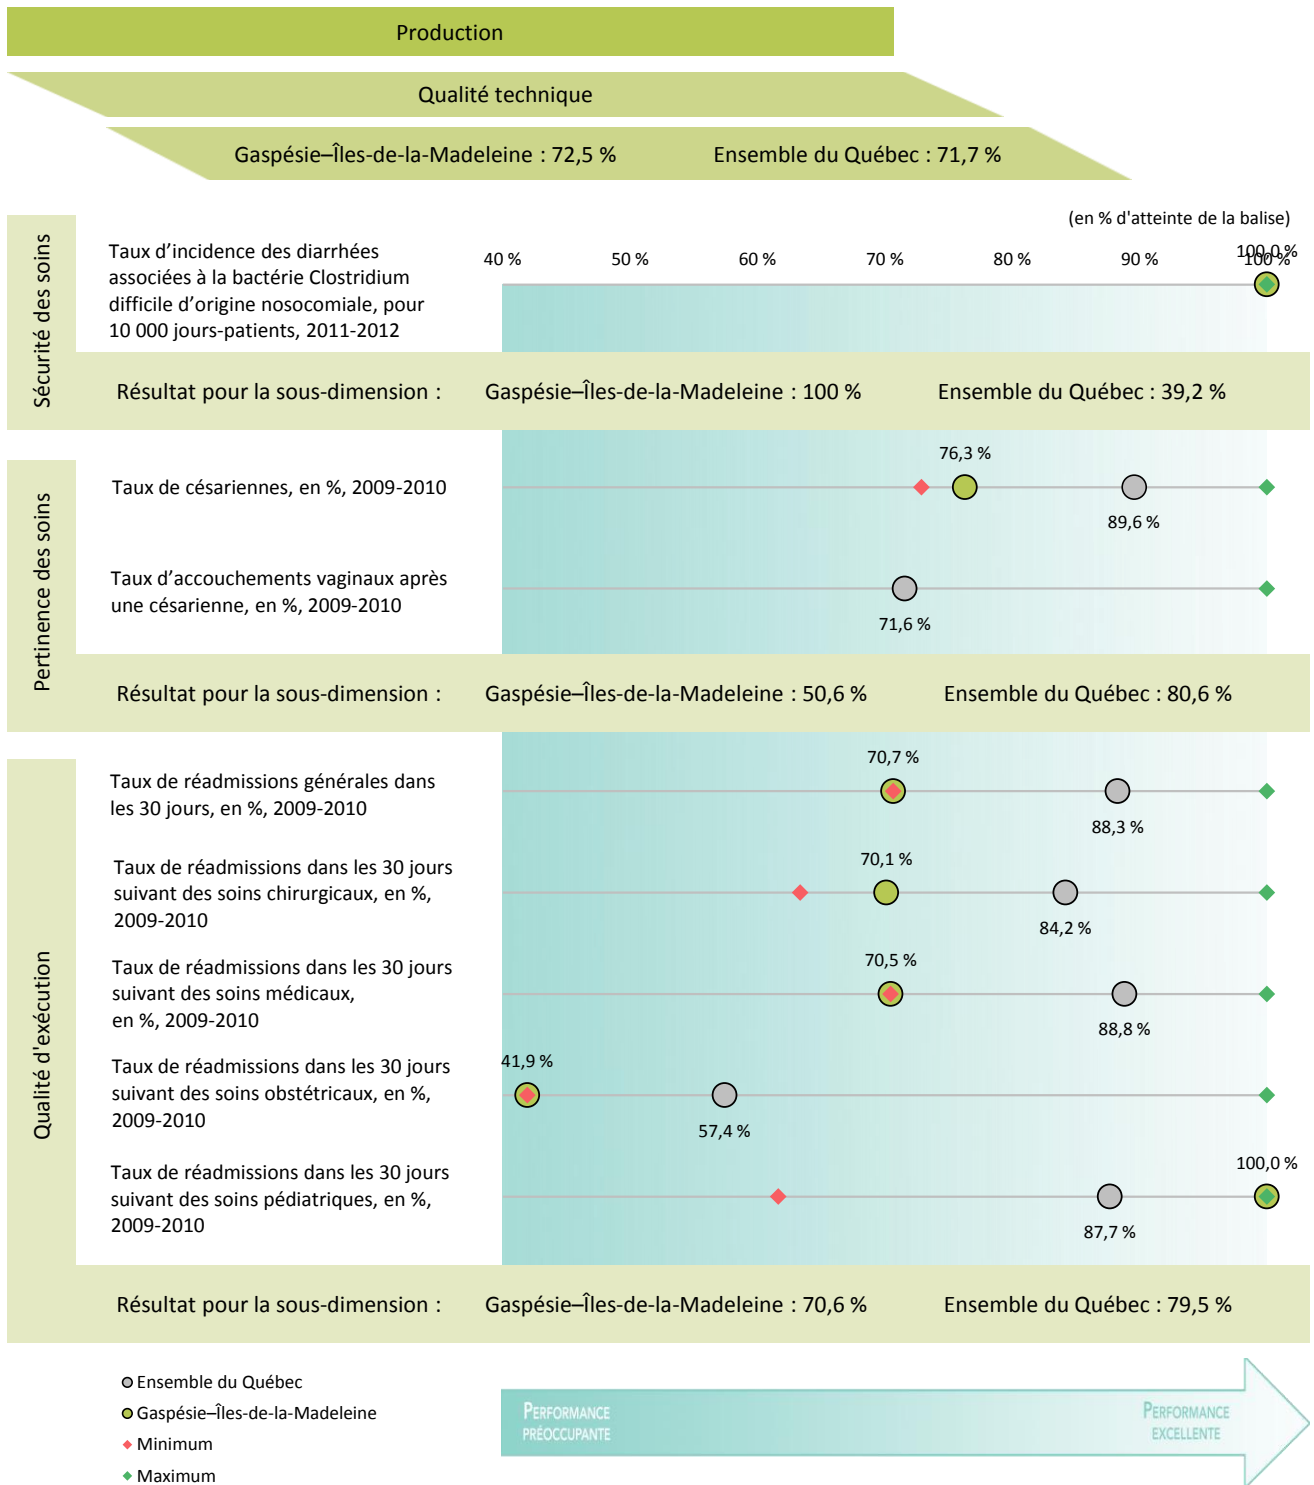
Production

Qualité technique

Gaspésie–Îles-de-la-Madeleine : 72,5 % Ensemble du Québec : 71,7 %

Sécurité des soins

(en % d'atteinte de la balise)

40 % 50 % 60 % 70 % 80 % 90 % 100 %

Taux d’incidence des diarrhées associées à la bactérie Clostridium difficile d’origine nosocomiale, pour 10 000 jours-patients, 2011-2012

100,0 %

Résultat pour la sous-dimension : Gaspésie–Îles-de-la-Madeleine : 100 % Ensemble du Québec : 39,2 %

Pertinence des soins

Taux de césariennes, en %, 2009-2010

76,3 %

89,6 %

Taux d’accouchements vaginaux après une césarienne, en %, 2009-2010

71,6 %

Résultat pour la sous-dimension : Gaspésie–Îles-de-la-Madeleine : 50,6 % Ensemble du Québec : 80,6 %

Qualité d'exécution

Taux de réadmissions générales dans les 30 jours, en %, 2009-2010

70,7 %

88,3 %

Taux de réadmissions dans les 30 jours suivant des soins chirurgicaux, en %, 2009-2010

70,1 %

84,2 %

Taux de réadmissions dans les 30 jours suivant des soins médicaux, en %, 2009-2010

70,5 %

88,8 %

Taux de réadmissions dans les 30 jours suivant des soins obstétricaux, en %, 2009-2010

41,9 %

57,4 %

Taux de réadmissions dans les 30 jours suivant des soins pédiatriques, en %, 2009-2010

100,0 %

87,7 %

Résultat pour la sous-dimension : Gaspésie–Îles-de-la-Madeleine : 70,6 % Ensemble du Québec : 79,5 %

Ensemble du Québec
Gaspésie–Îles-de-la-Madeleine
Minimum
Maximum

Performance préoccupante

Performance excellente